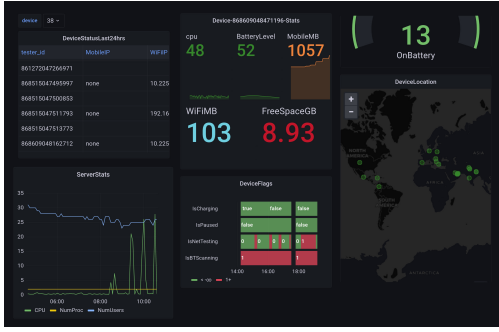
device 38

DeviceStatusLast24hrs

| tester_id | MobileIP | WiFiIP |
|---|---|---|
| 861272047266971 | | |
| 868515047495997 | none | 10.225 |
| 868515047500853 | | |
| 868515047511793 | none | 192.16 |
| 868515047513773 | | |
| 868609048162712 | none | 10.225 |

Device-868609048471196-Stats

cpu 48
BatteryLevel 52
MobileMB 1057
WiFiMB 103
FreeSpaceGB 8.93

13
OnBattery

DeviceLocation

+
−

ServerStats

35
30
25
20
15
10
5
0
06:00 08:00 10:00

CPU NumProc NumUsers

DeviceFlags

IsCharging true false
IsPaused false false
IsNetTesting 0 0 0 0 0 1
IsBTScanning 1 1

14:00 16:00 18:00

< -0 1+